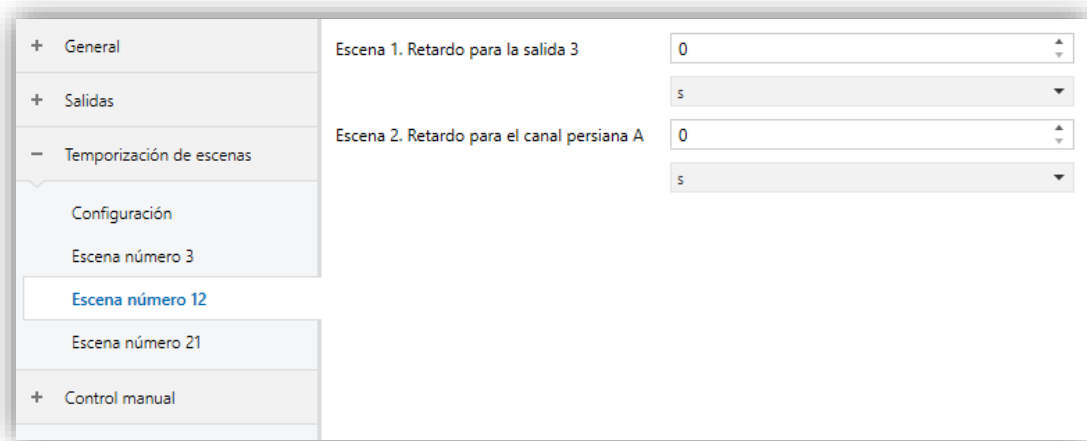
+ General

+ Salidas

− Temporización de escenas

Configuración

Escena número 3

Escena número 12

Escena número 21

+ Control manual

Escena 1. Retardo para la salida 3

0

s

Escena 2. Retardo para el canal persiana A

0

s